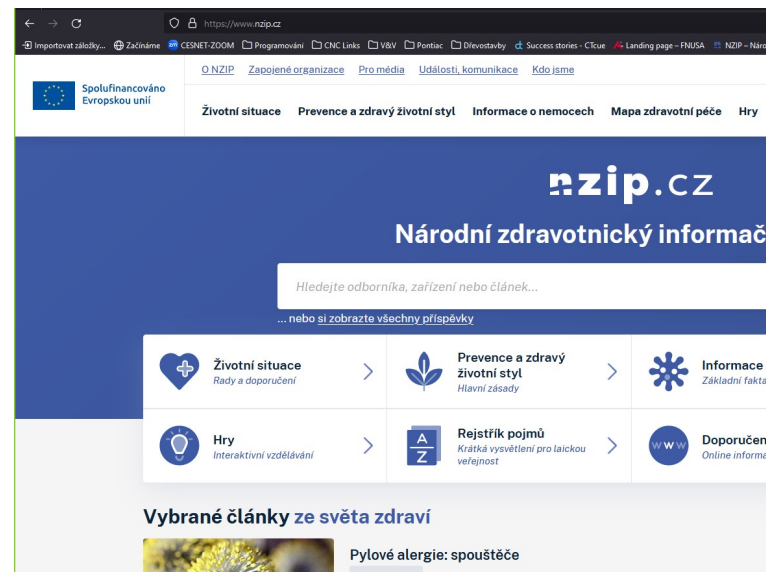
https://www.nzip.cz

Importovat záložky... Začínáme CESNET-ZOOM Programování CNC Links V&V Pontiac Dřevostavby Success stories - CTcue Landing page – FNUSA NZIP – Náro

Spolufinancováno Evropskou unií

O NZIP Zapojené organizace Pro média Události, komunikace Kdo jsme

Životní situace Prevence a zdravý životní styl Informace o nemocech Mapa zdravotní péče Hry

nzip.cz

Národní zdravotnický informač

Hledejte odborníka, zařízení nebo článek...

... nebo si zobrazte všechny příspěvky

Životní situace
Rady a doporučení

Prevence a zdravý životní styl
Hlavní zásady

Informace
Základní fakta

Hry
Interaktivní vzdělávání

A Z
Rejstřík pojmů
Krátká vysvětlení pro laickou veřejnost

www
Doporučen
Online informa

Vybrané články ze světa zdraví

Pylové alergie: spouštěče